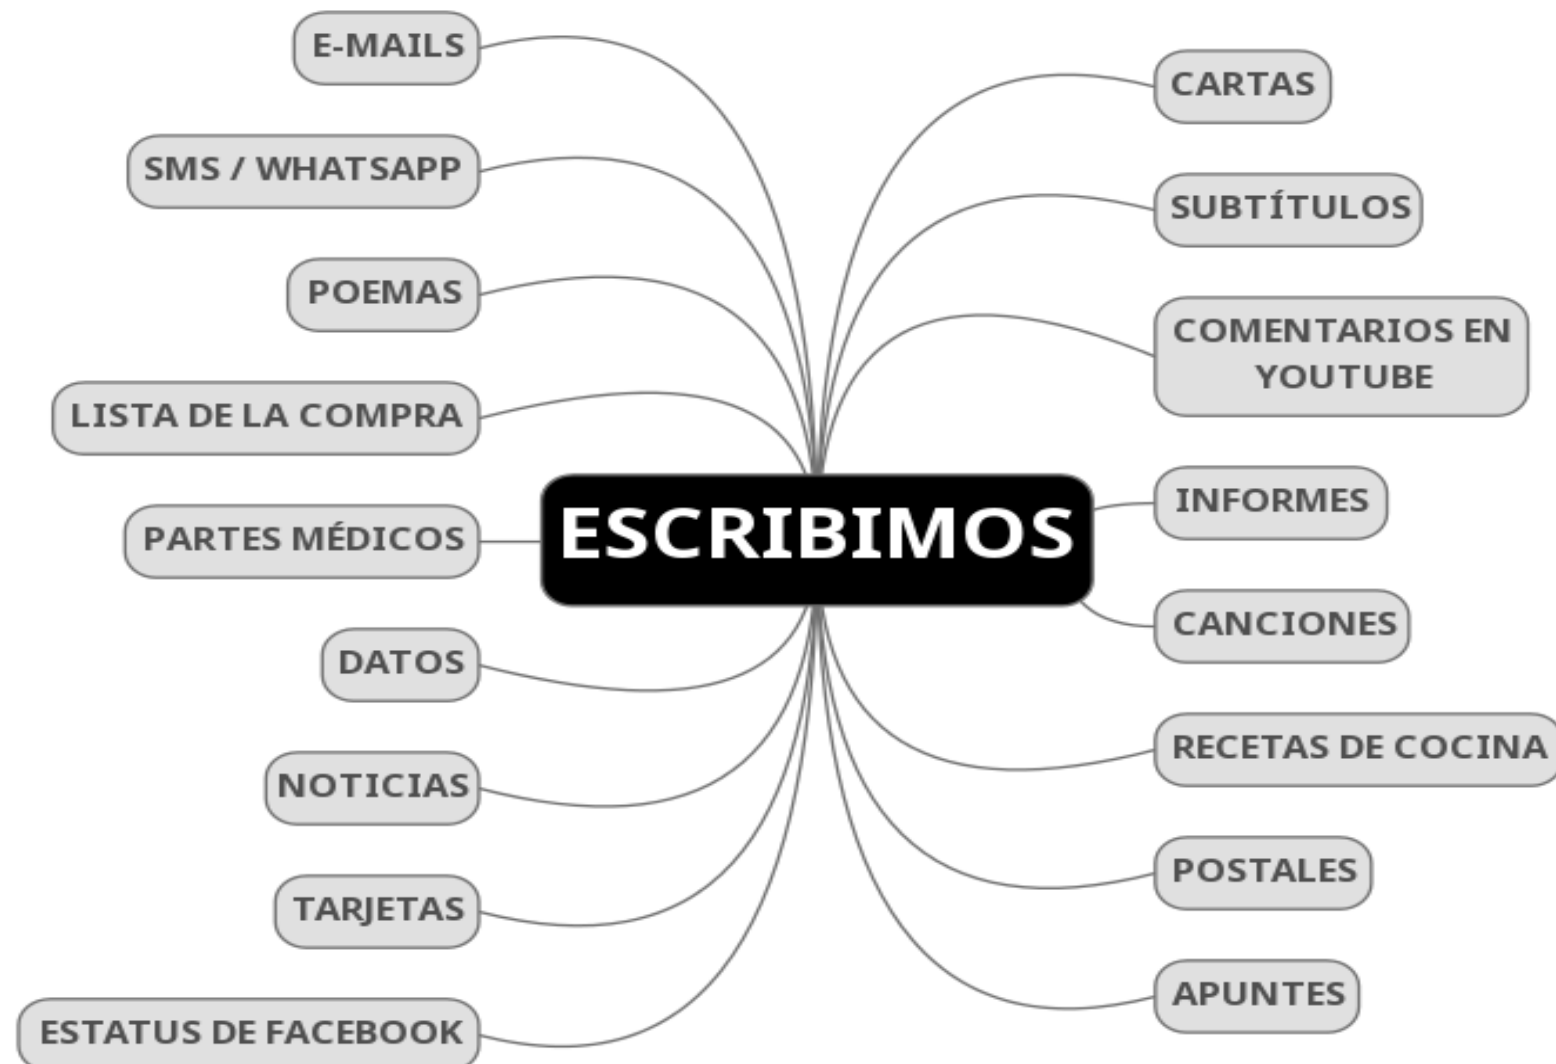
ESCRIBIMOS

E-MAILS

SMS / WHATSAPP

POEMAS

LISTA DE LA COMPRA

PARTES MÉDICOS

DATOS

NOTICIAS

TARJETAS

ESTATUS DE FACEBOOK

CARTAS

SUBTÍTULOS

COMENTARIOS EN YOUTUBE

INFORMES

CANCIONES

RECETAS DE COCINA

POSTALES

APUNTES